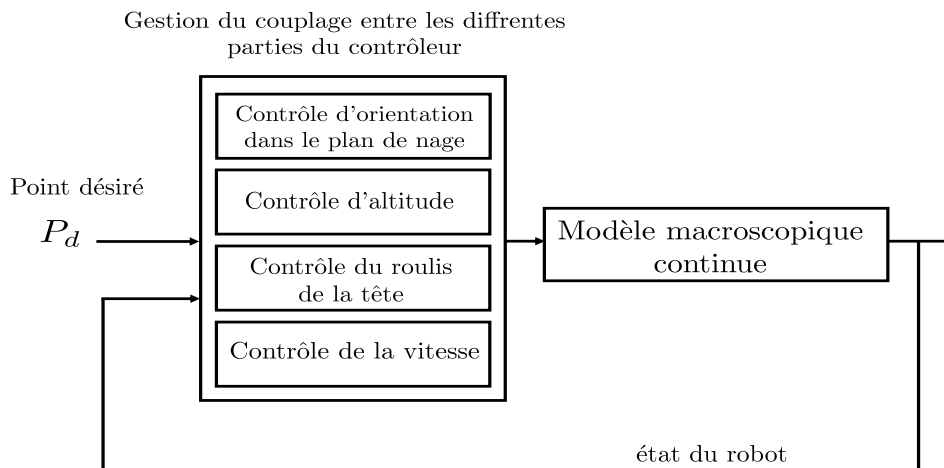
Gestion du couplage entre les diffrentes parties du contrôleur

Contrôle d'orientation dans le plan de nage

Contrôle d'altitude

Contrôle du roulis de la tête

Contrôle de la vitesse

Point désiré

$P_d$

Modèle macroscopique continue

état du robot